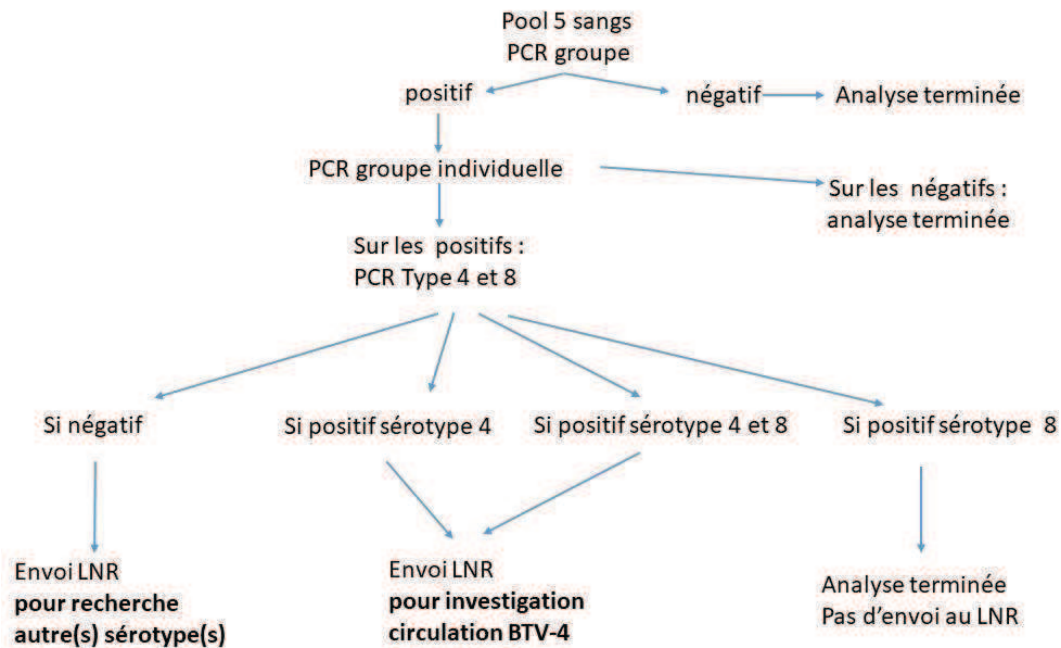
Pool 5 sangs
PCR groupe

positif

négatif

Analyse terminée

PCR groupe individuelle

Sur les négatifs : analyse terminée

Sur les positifs : PCR Type 4 et 8

Si négatif

Si positif sérotype 4

Si positif sérotype 4 et 8

Si positif sérotype 8

Envoi LNR **pour recherche autre(s) sérotype(s)**

Envoi LNR **pour investigation circulation BTV-4**

Analyse terminée
Pas d'envoi au LNR